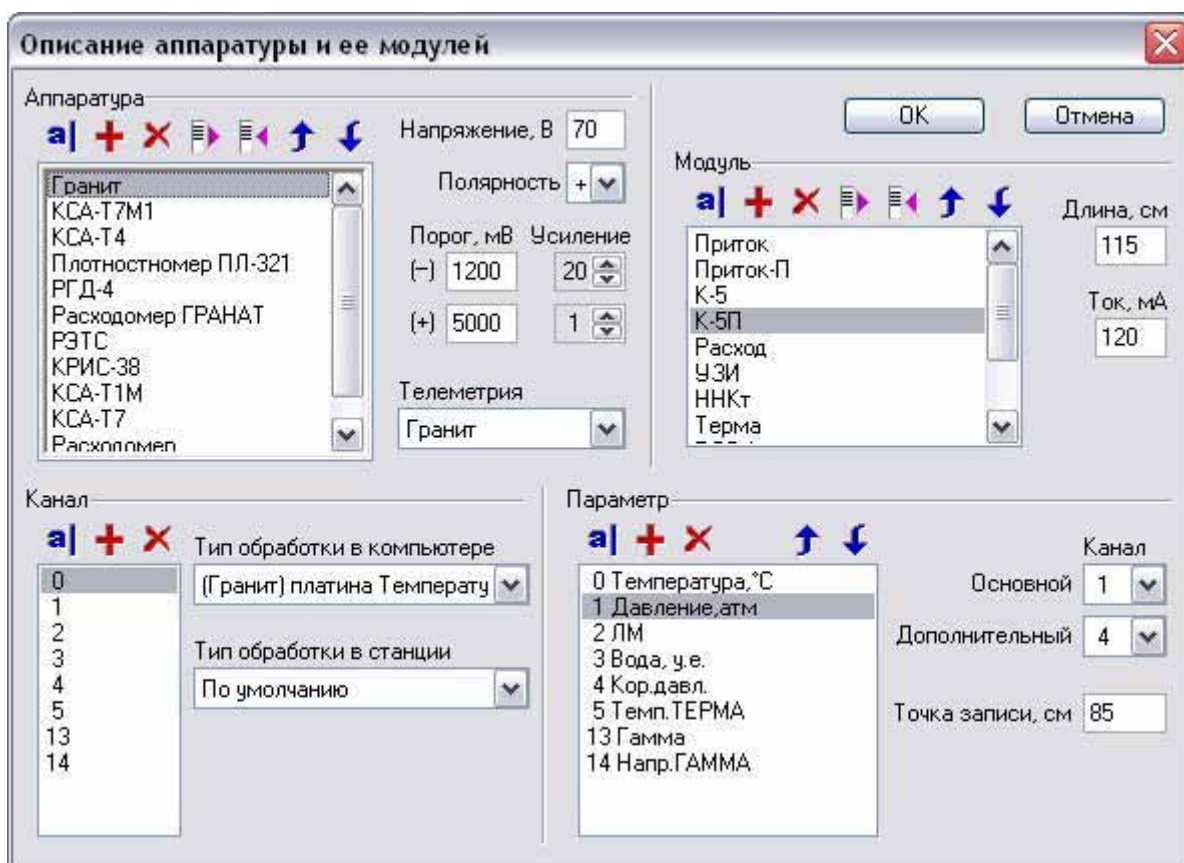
Описание аппаратуры и ее модулей

Аппаратура

a|

Гранит
КСА-Т7М1
КСА-Т4
Плотностномер ПЛ-321
РГД-4
Расходомер ГРАНАТ
РЭТС
КРИС-38
КСА-Т1М
КСА-Т7
Расходомер

Напряжение, В 70

Полярность +

Порог, мВ Усиление
(–) 1200 20
(+) 5000 1

Телеметрия
Гранит

OK
Отмена

Модуль

a|

Приток
Приток-П
К-5
К-5П
Расход
УЗИ
ННКт
Терма

Длина, см
115

Ток, мА
120

Канал

a|

0
1
2
3
4
5
13
14

Тип обработки в компьютере
(Гранит) платина Температу

Тип обработки в станции
По умолчанию

Параметр

a|

0 Температура,°С
1 Давление,атм
2 ЛМ
3 Вода, у.е.
4 Кор.давл.
5 Темп.ТЕРМА
13 Гамма
14 Напр.ГАММА

Канал
Основной 1
Дополнительный 4

Точка записи, см 85